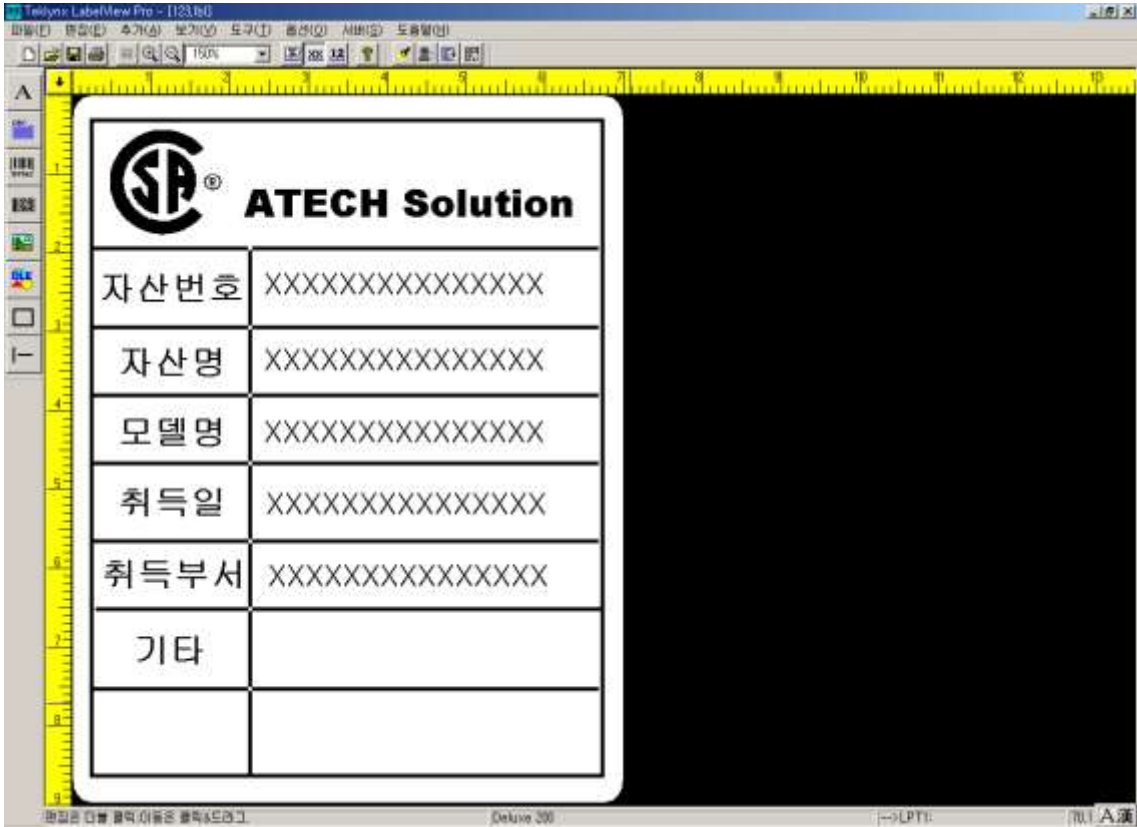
Teklynx LabelView Pro - [123.lbl]

파일(F) 편집(E) 추가(A) 보기(V) 도구(T) 옵션(O) 서비스(S) 도움말(H)

150%

1 2 3 4 5 6 7 8 9 10 11 12 13

ATECH Solution

| 자산번호 | XXXXXXXXXXXXXXX |
|---|---|
| 자산명 | XXXXXXXXXXXXXXX |
| 모델명 | XXXXXXXXXXXXXXX |
| 취득일 | XXXXXXXXXXXXXXX |
| 취득부서 | XXXXXXXXXXXXXXX |
| 기타 | |
| | |

편집은 더블 클릭,이동은 클릭&드래그.

Deluxe 200

-->LPT1:

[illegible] A漢